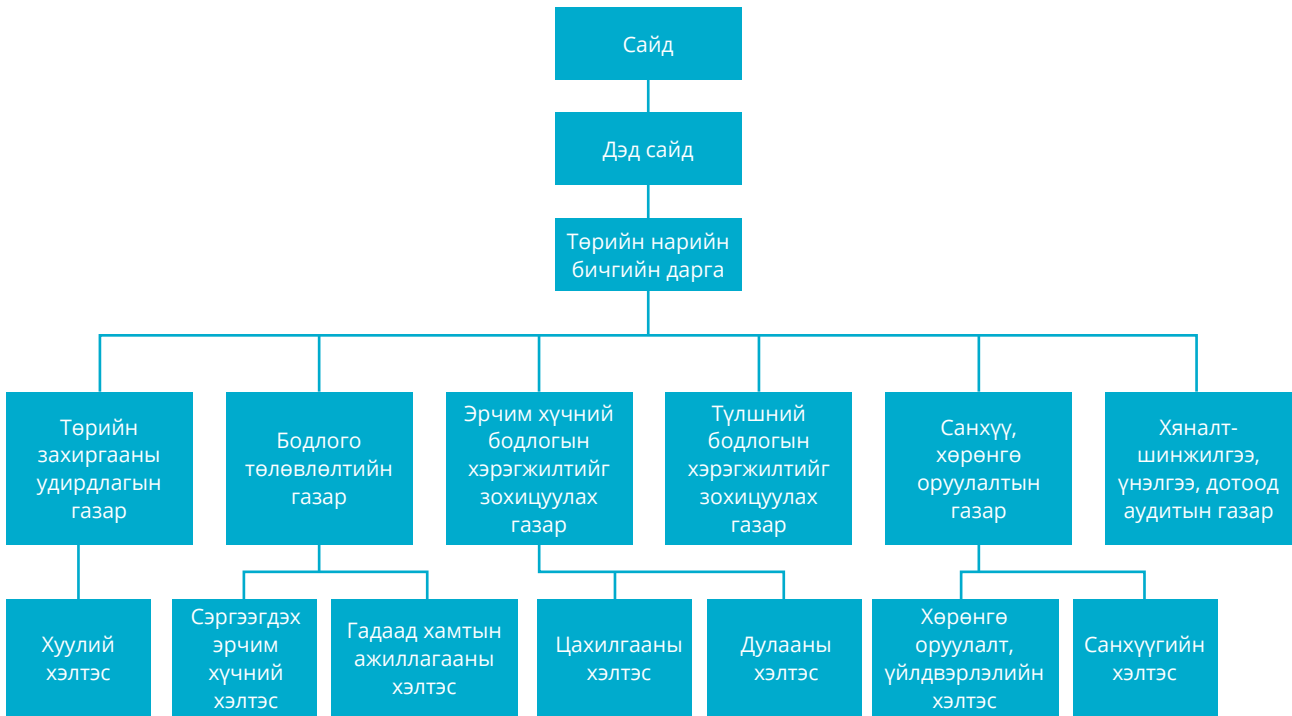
Сайд

Дэд сайд

Төрийн нарийн бичгийн дарга

Төрийн захиргааны удирдлагын газар

Бодлого төлөвлөлтийн газар

Эрчим хүчний бодлогын хэрэгжилтийг зохицуулах газар

Түлшний бодлогын хэрэгжилтийг зохицуулах газар

Санхүү, хөрөнгө оруулалтын газар

Хяналт-шинжилгээ, үнэлгээ, дотоод аудитын газар

Хуулийн хэлтэс

Сэргээгдэх эрчим хүчний хэлтэс

Гадаад хамтын ажиллагааны хэлтэс

Цахилгааны хэлтэс

Дулааны хэлтэс

Хөрөнгө оруулалт, үйлдвэрлэлийн хэлтэс

Санхүүгийн хэлтэс